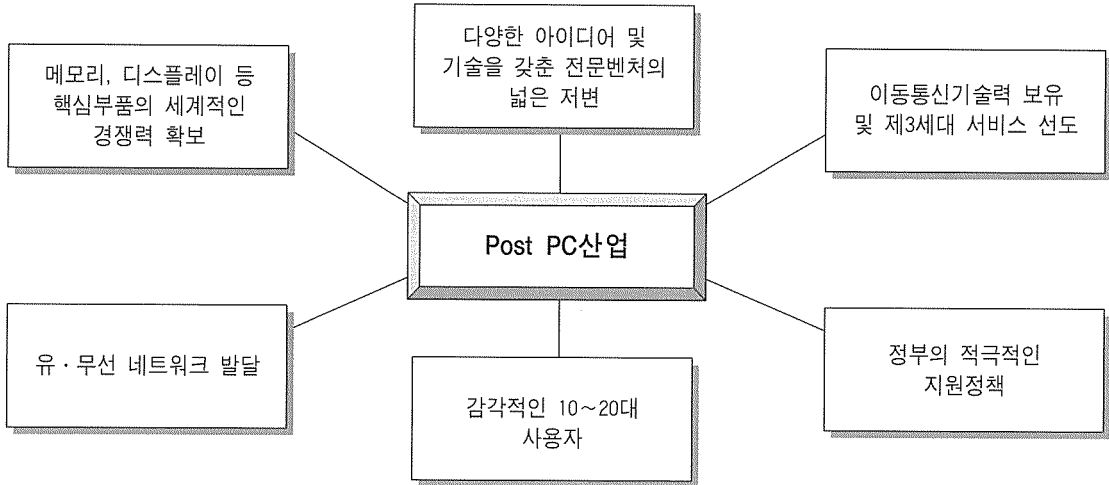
다양한 아이디어 및 기술을 갖춘 전문벤처의 넓은 저변

메모리, 디스플레이 등 핵심부품의 세계적인 경쟁력 확보

이동통신기술력 보유 및 제3세대 서비스 선도

Post PC산업

유·무선 네트워크 발달

정부의 적극적인 지원정책

감각적인 10~20대 사용자